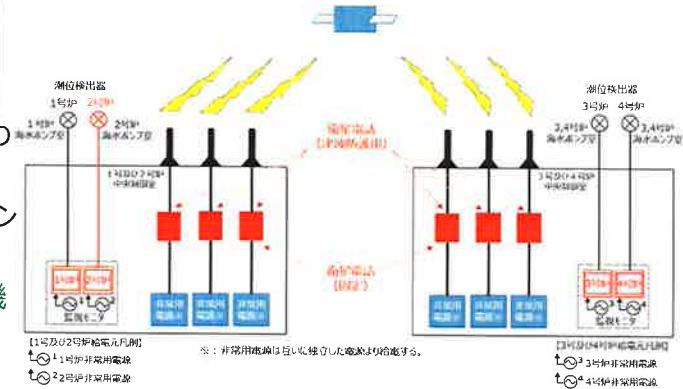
潮位検出器
1号炉 2号炉
1号炉 海水ポンプ室
2号炉 海水ポンプ室
1号及び2号炉 中央制御室
衛星電話 (津波防護用)
衛星電話 (固定)
非常用 電源
非常用 電源
非常用 電源
監視モニタ
【1号及び2号炉給電元凡例】
1号炉非常用電源
2号炉非常用電源
潮位検出器
3号炉 4号炉
3,4号炉 海水ポンプ室
3,4号炉 海水ポンプ室
3号及び4号炉 中央制御室
非常用 電源
非常用 電源
非常用 電源
監視モニタ
※：非常用電源は互いに独立した電源より給電する。
【3号及び4号炉給電元凡例】
3号炉非常用電源
4号炉非常用電源